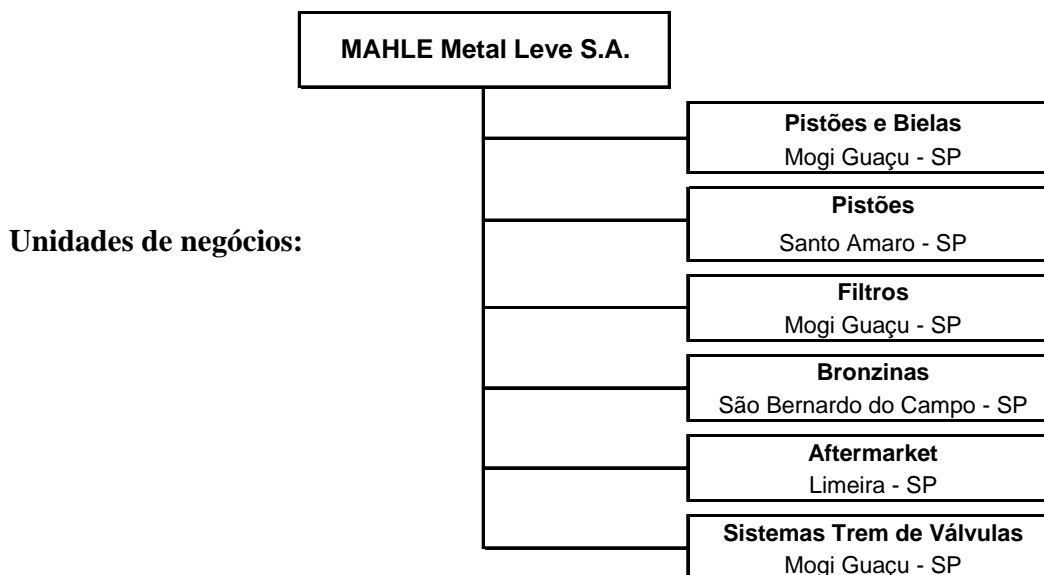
MAHLE Metal Leve S.A.

Unidades de negócios:

Pistões e Bielas
Mogi Guaçu - SP

Pistões
Santo Amaro - SP

Filtros
Mogi Guaçu - SP

Bronzinas
São Bernardo do Campo - SP

Aftermarket
Limeira - SP

Sistemas Trem de Válvulas
Mogi Guaçu - SP